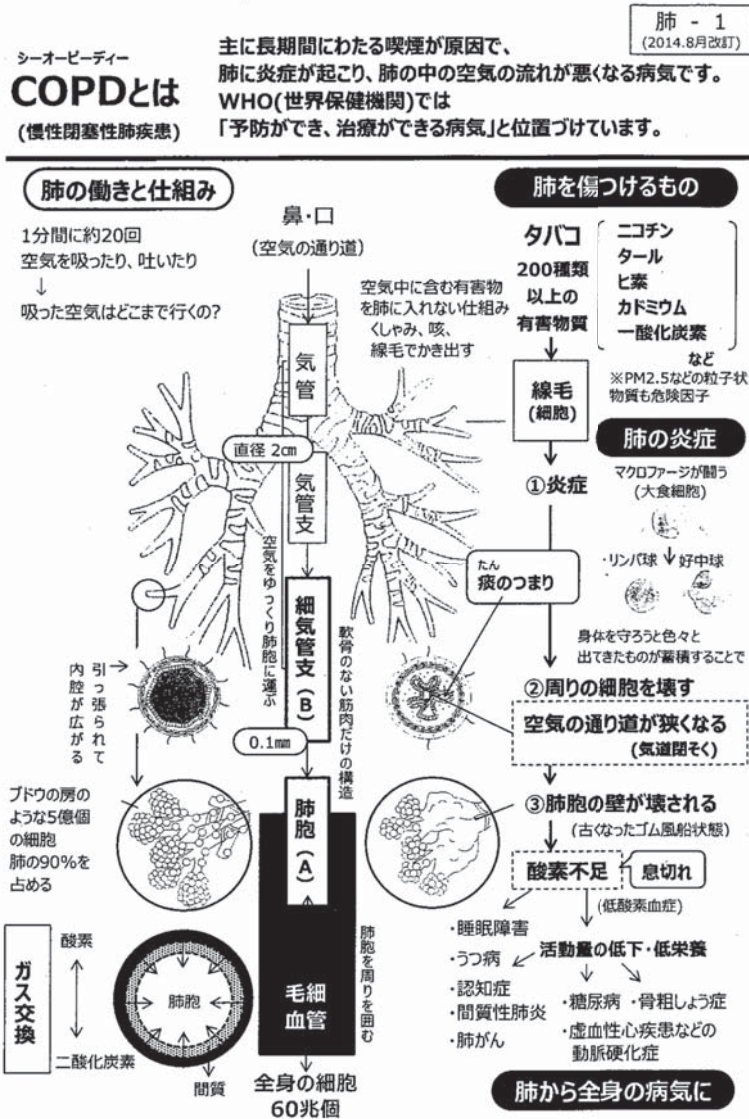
肺 - 1
(2014.8月改訂)

シーオーピーディー
COPDとは
(慢性閉塞性肺疾患)

主に長期間にわたる喫煙が原因で、
肺に炎症が起こり、肺の中の空気の流れが悪くなる病気です。
WHO(世界保健機関)では
「予防ができ、治療ができる病気」と位置づけています。

肺の働きと仕組み

1分間に約20回
空気を吸ったり、吐いたり
↓
吸った空気はどこまで行くの?

鼻・口
(空気の通り道)

空気中に含む有害物を肺に入れない仕組み
くしゃみ、咳、
線毛でかき出す

気管

直径 2㎝

気管支

空気をゆっくり肺胞に運ぶ

細気管支(B)

軟骨のない筋肉だけの構造

0.1㎜

引っ張られて内腔が広がる

ブドウの房のような5億個の細胞
肺の90%を占める

肺胞(A)

肺胞を周りを囲む

毛細血管

全身の細胞
60兆個

ガス交換

酸素

二酸化炭素

肺胞

間質

肺を傷つけるもの

タバコ
200種類以上の有害物質

ニコチン
タール
ヒ素
カドミウム
一酸化炭素
など
※PM2.5などの粒子状物質も危険因子

線毛
(細胞)

肺の炎症

マクロファージが闘う
(大食細胞)

リンパ球 好中球

①炎症

たん
痰のつまり

身体を守ろうと色々と出てきたものが蓄積することで

②周りの細胞を壊す

空気の通り道が狭くなる
(気道閉そく)

③肺胞の壁が壊される
(古くなったゴム風船状態)

酸素不足

息切れ

(低酸素血症)

・睡眠障害
・うつ病
・認知症
・間質性肺炎
・肺がん

活動量の低下・低栄養

・糖尿病 ・骨粗しょう症
・虚血性心疾患などの動脈硬化症

肺から全身の病気に